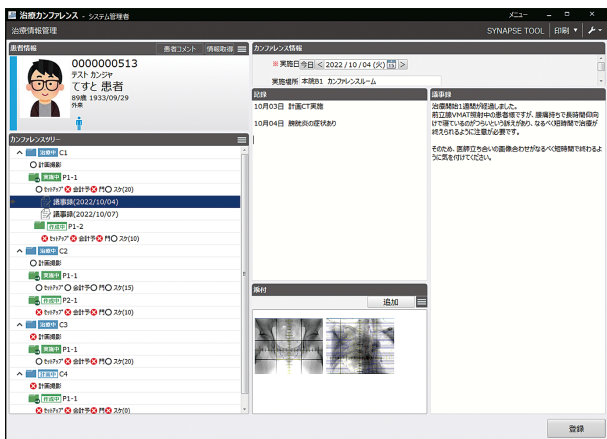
治療カンファレンス - システム管理者
メニュー
治療情報管理
SYNAPSE TOOL 印刷

患者情報
患者コメント 情報取得
0000000513
テスト カンジヤ
てすと 患者
89歳 1933/09/29
外来

カンファレンスツリー
治療中 C1
計画撮影
実施中 P1-1
セットアップ 会計予 門 スケ(20)
議事録(2022/10/04)
議事録(2022/10/07)
作成中 P1-2
セットアップ 会計予 門 スケ(10)
治療中 C2
計画撮影
実施中 P1-1
セットアップ 会計予 門 スケ(15)
作成中 P2-1
セットアップ 会計予 門 スケ(10)
治療中 C3
計画撮影
実施中 P1-1
セットアップ 会計予 門 スケ(10)
計画中 C4
計画撮影
実施中 P1-1
セットアップ 会計予 門 スケ(0)

カンファレンス情報
※ 実施日 今日 < 2022 / 10 / 04 (火) >
実施場所 本院B1 カンファレンスルーム

記録
10月03日 計画CT実施

10月04日 膀胱炎の症状あり

議事録
治療開始1週間が経過しました。
前立腺VMAT照射中の患者様ですが、膀胱炎の症状のため、腹臥位で長時間同じ姿勢で寝ているのがつらいという訴えがあり、なるべく短時間で治療が終えられるように注意が必要です。

そのため、医師立ち合いの画像合わせがなるべく短時間で終わるように気を付けてください。

添付
追加

登録